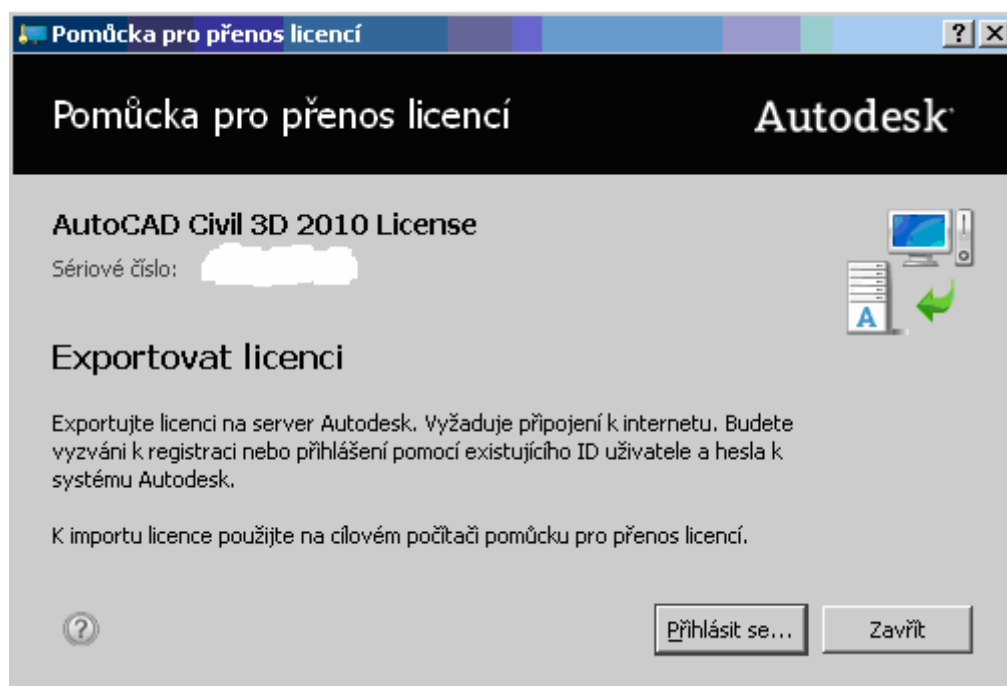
Pomůcka pro přenos licencí

?

Pomůcka pro přenos licencí

Autodesk

AutoCAD Civil 3D 2010 License

Sériové číslo:

A

Exportovat licenci

Exportujte licenci na server Autodesk. Vyžaduje připojení k internetu. Budete vyzváni k registraci nebo přihlášení pomocí existujícího ID uživatele a hesla k systému Autodesk.

K importu licence použijte na cílovém počítači pomůcku pro přenos licencí.

?

Přihlásit se...

Zavřít